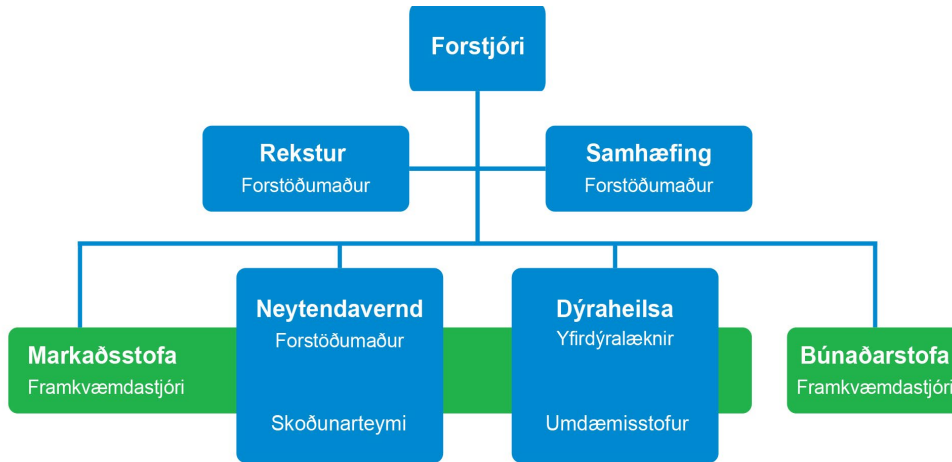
Forstjóri

Rekstur
Forstöðumaður

Samhæfing
Forstöðumaður

Markaðsstofa
Framkvæmdastjóri

Neytendavernd
Forstöðumaður

Skoðunarteymi

Dýraheilsa
Yfirdýralæknir

Umdæmisstofur

Búnaðarstofa
Framkvæmdastjóri